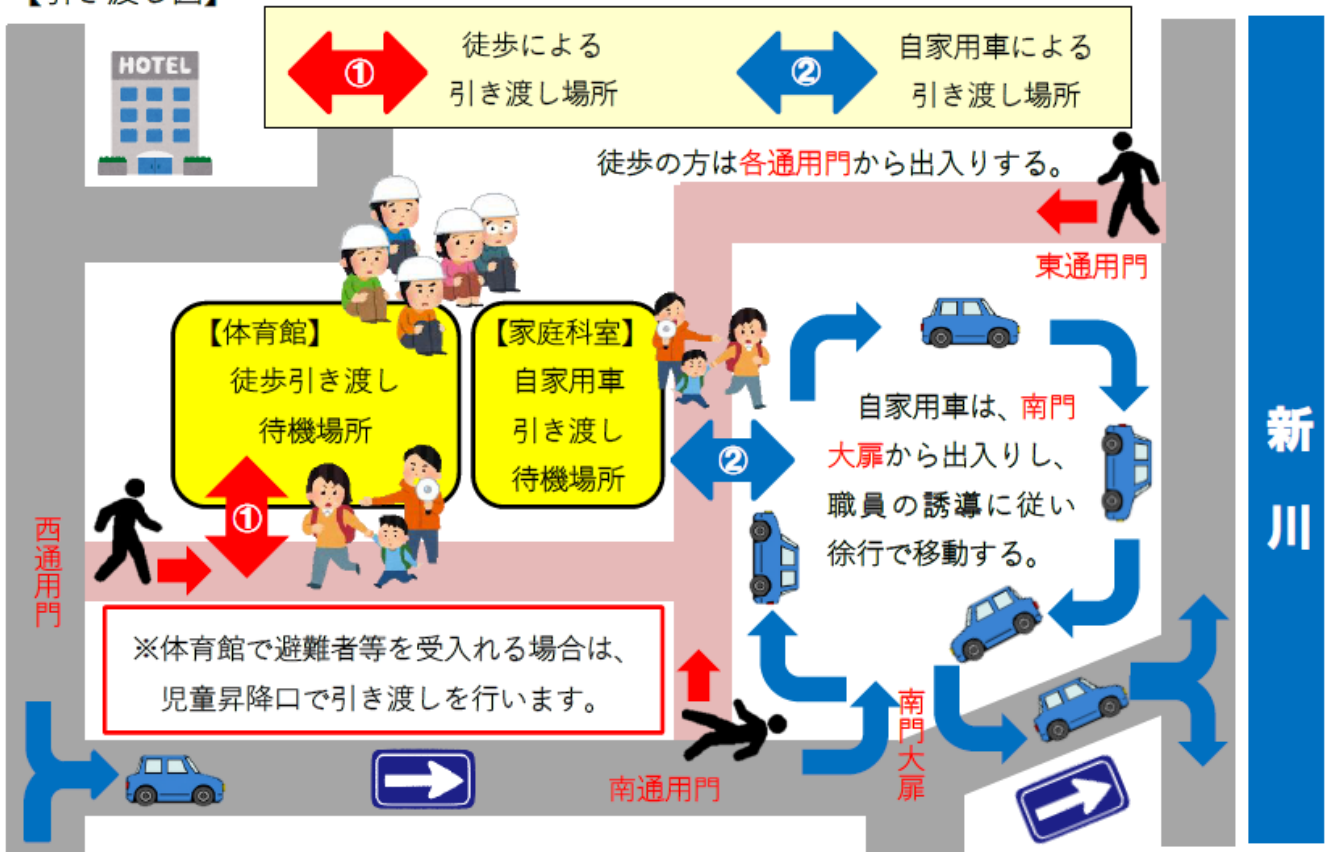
【引き渡し図】

① 徒歩による引き渡し場所

② 自家用車による引き渡し場所

HOTEL

徒歩の方は各通用門から出入りする。

東通用門

【体育館】
徒歩引き渡し
待機場所

【家庭科室】
自家用車
引き渡し
待機場所

①

②

自家用車は、南門大扉から出入りし、職員の誘導に従い徐行で移動する。

新川

西通用門

※体育館で避難者等を受入れる場合は、児童昇降口で引き渡しを行います。

南通用門

南門大扉